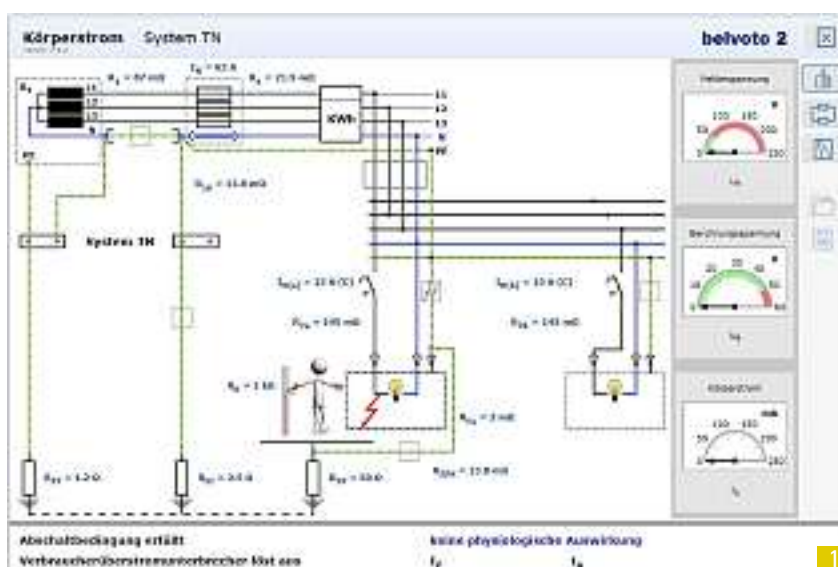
Körperstrom System TN

belvoto 2

$R_T$ = 57 mΩ
$I_N$ = 63 A
$R_L$ = 23,5 mΩ

L1
L2
L3
N
PE

L1
L2
L3
N
PE

KWh

$R_{PE}$ = 33,8 mΩ

System TN

$I_{N(1)}$ = 10 A (C)

$R_{PE}$ = 145 mΩ

$I_{N(2)}$ = 10 A (C)

$R_{PE}$ = 145 mΩ

$R_K$ = 1 kΩ

$R_{PE}$ = 3 mΩ

$R_{PEN}$ = 33,8 mΩ

$R_{B}$ = 1,2 Ω

$R_{A}$ = 2,5 Ω

$R_{E}$ = 10 Ω

Fehlerspannung

100 150
50 200
0 250

$U_F$

Berührungsspannung

20 30 40
10 50
0 60

$U_B$

Körperstrom

mA
100 150
50 200
0 250

$I_K$

Abschaltbedingung erfüllt
Verbraucherüberstromunterbrecher löst aus

keine physiologische Auswirkung
$t_F$ $t_B$

1